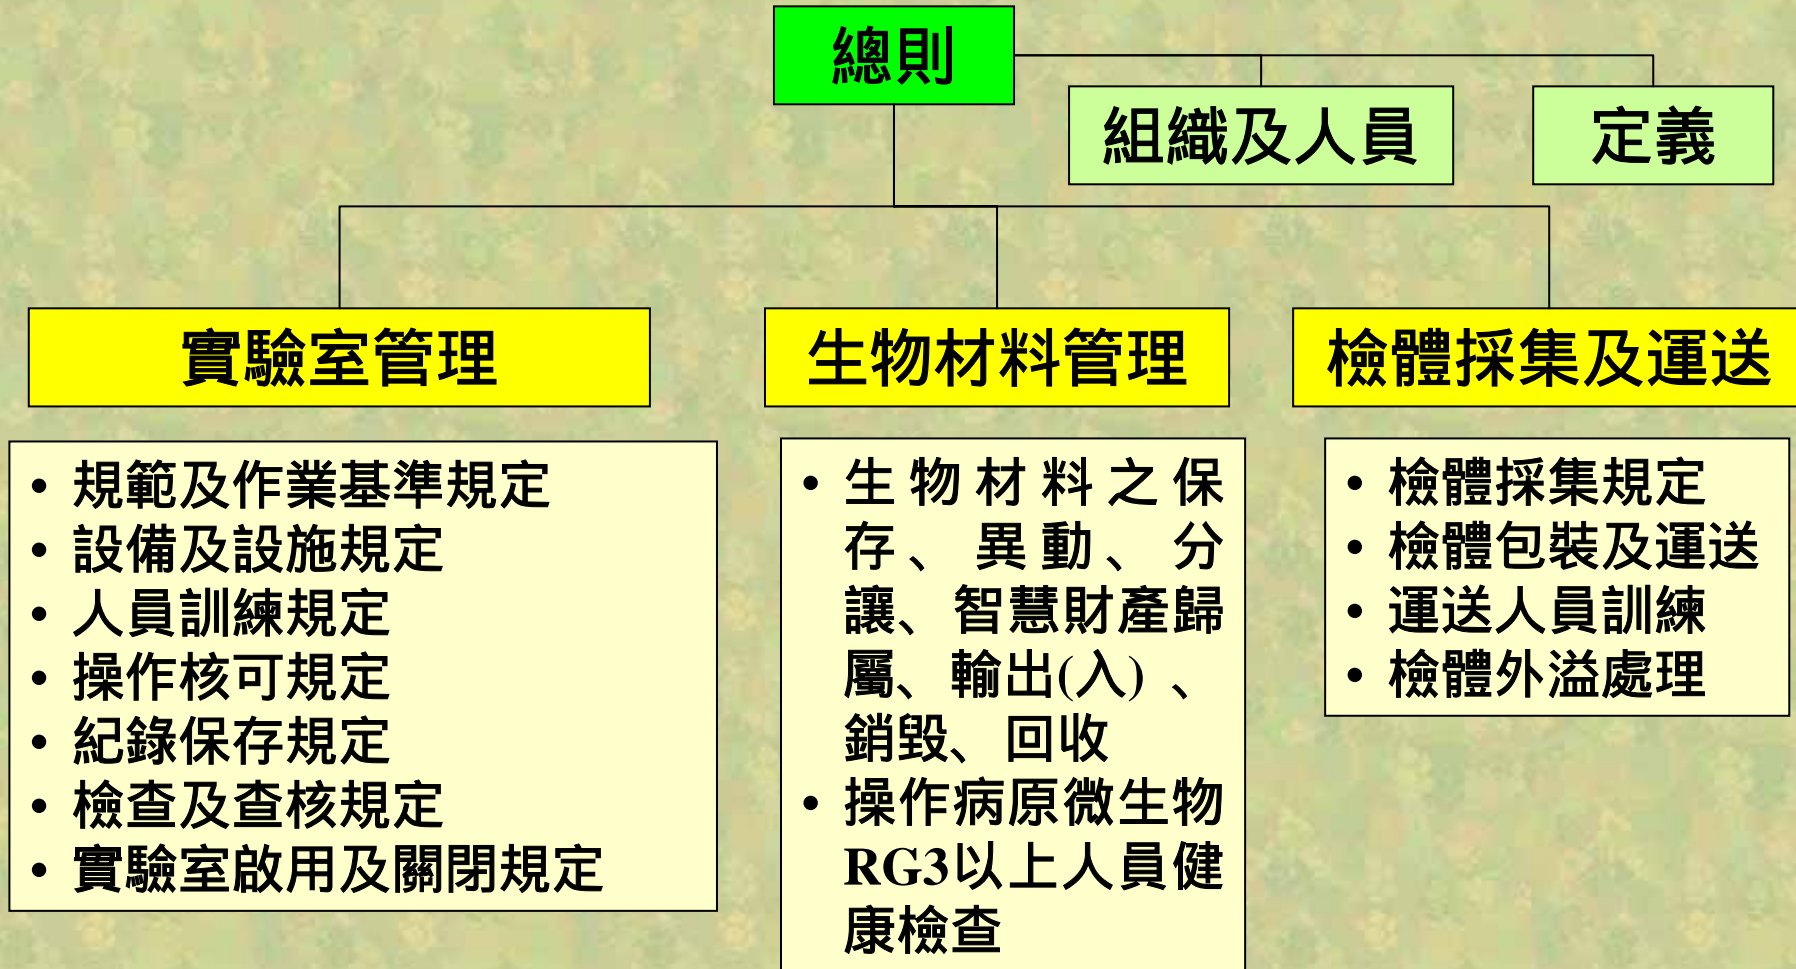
總則

組織及人員

定義

實驗室管理

生物材料管理

檢體採集及運送

• 規範及作業基準規定
• 設備及設施規定
• 人員訓練規定
• 操作核可規定
• 紀錄保存規定
• 檢查及查核規定
• 實驗室啟用及關閉規定

• 生物材料之保存、異動、分讓、智慧財產歸屬、輸出(入)、銷毀、回收
• 操作病原微生物RG3以上人員健康檢查

• 檢體採集規定
• 檢體包裝及運送
• 運送人員訓練
• 檢體外溢處理